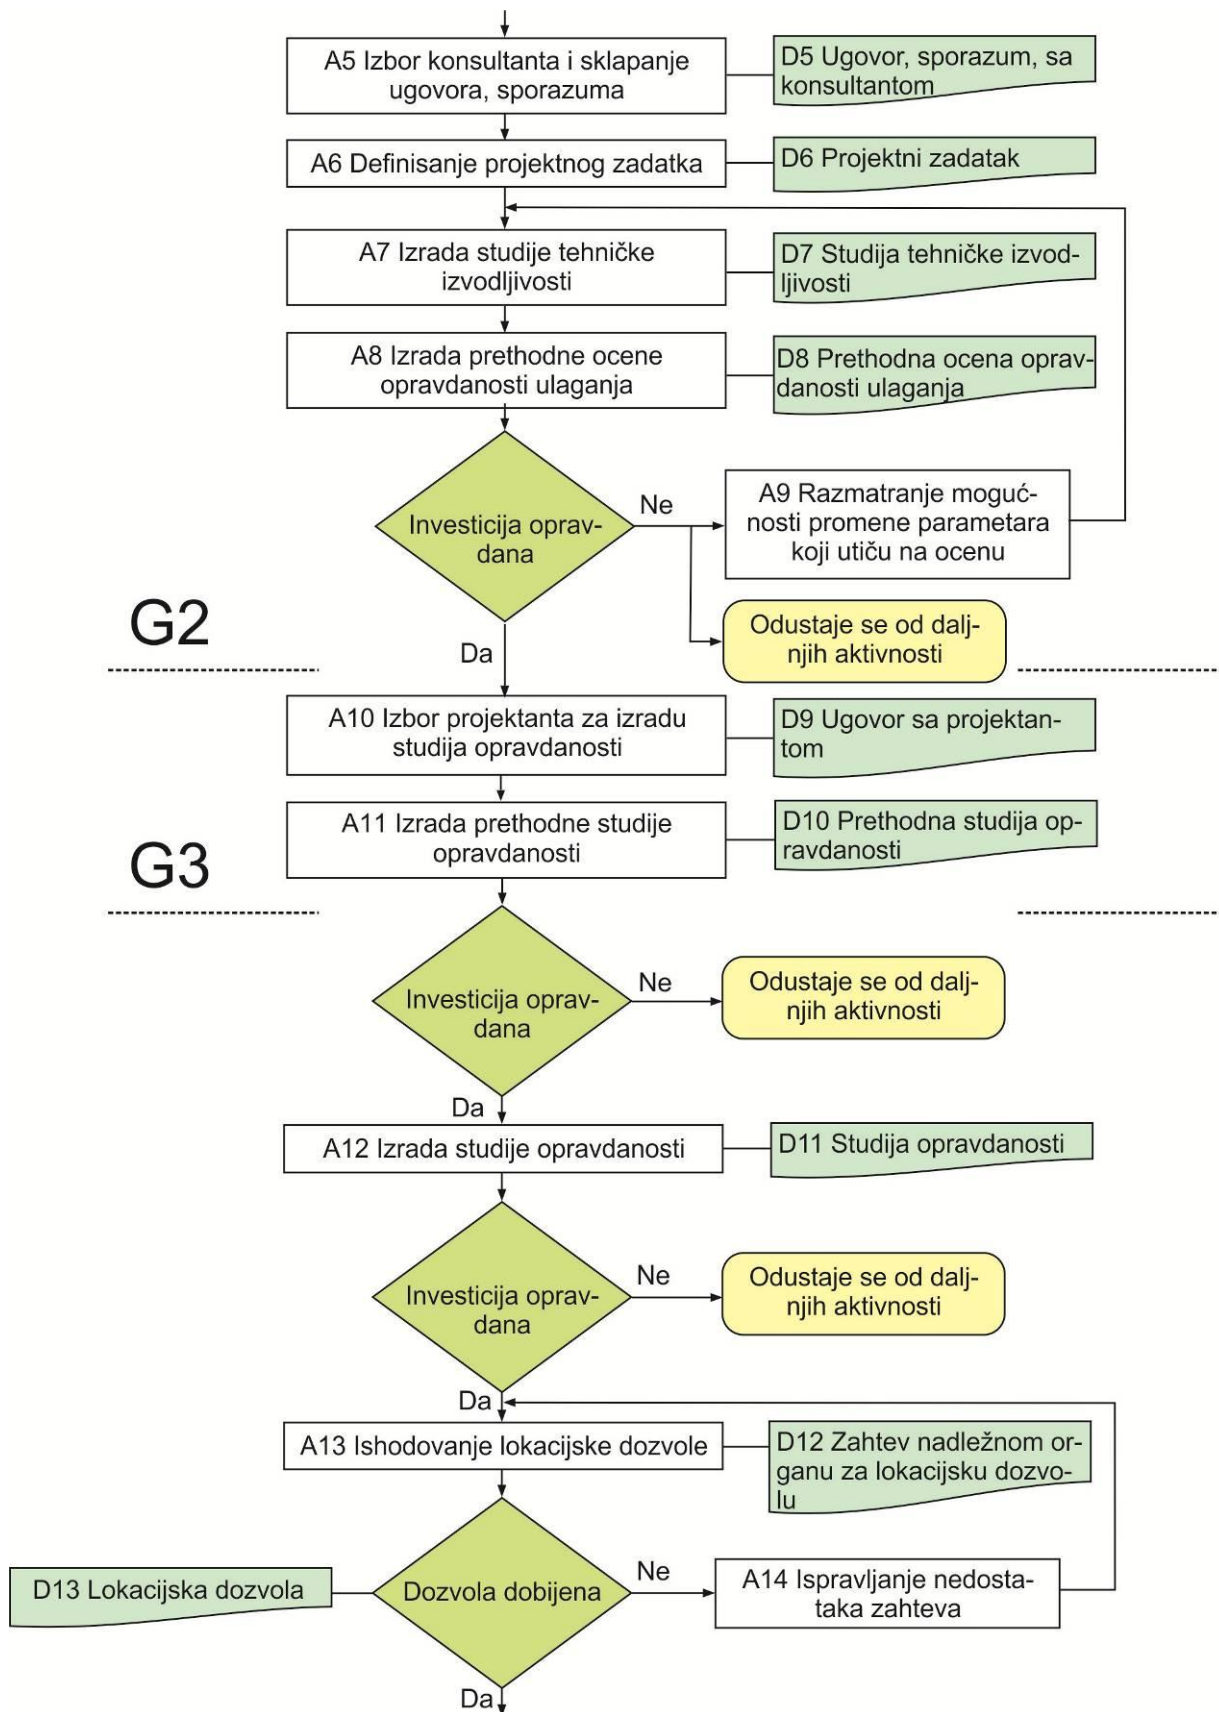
A5 Izbor konsultanta i sklapanje ugovora, sporazuma

D5 Ugovor, sporazum, sa konsultantom

A6 Definisanje projektnog zadatka

D6 Projektni zadatak

A7 Izrada studije tehničke izvodljivosti

D7 Studija tehničke izvodljivosti

A8 Izrada prethodne ocene opravdanosti ulaganja

D8 Prethodna ocena opravdanosti ulaganja

Investicija opravdana

Ne

A9 Razmatranje mogućnosti promene parametara koji utiču na ocenu

G2

Odustaje se od daljnjih aktivnosti

Da

A10 Izbor projektanta za izradu studija opravdanosti

D9 Ugovor sa projektantom

A11 Izrada prethodne studije opravdanosti

D10 Prethodna studija opravdanosti

G3

Investicija opravdana

Ne

Odustaje se od daljnjih aktivnosti

Da

A12 Izrada studije opravdanosti

D11 Studija opravdanosti

Investicija opravdana

Ne

Odustaje se od daljnjih aktivnosti

Da

A13 Ishodovanje lokacijske dozvole

D12 Zahtev nadležnom organu za lokacijsku dozvolu

D13 Lokacijska dozvola

Dozvola dobijena

Ne

A14 Ispravljanje nedostataka zahteva

Da